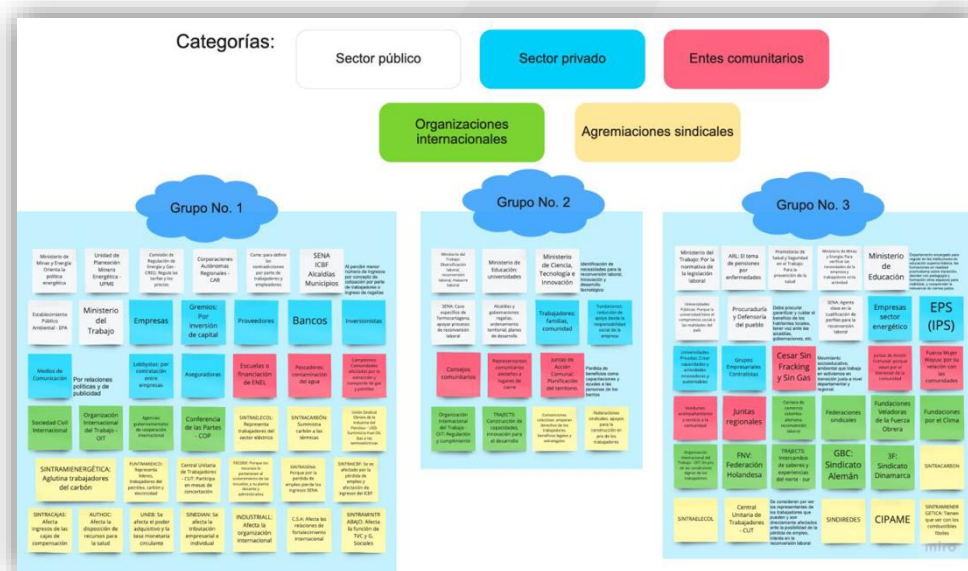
Categorías:

Sector público

Sector privado

Entes comunitarios

Organizaciones internacionales

Agremiaciones sindicales

Grupo No. 1

Ministerio de Minas y Energía: Orienta la política energética

Unidad de Planeación Minero Energética - UPME

Comisión de Regulación de Energía y Gas - CREG: Regula las tarifas y los precios

Corporaciones Autónomas Regionales - CAR

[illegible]

SENA ICBF Alcaldías Municipios

Al perder menor número de ingresos por concepto de cotización por parte de trabajadores e ingreso de regalías

Establecimiento Público Ambiental - EPA

Ministerio del Trabajo

Empresas

Gremios: Por inversión de capital

Proveedores

Bancos

Inversionistas

Medios de Comunicación

Por relaciones políticas y de publicidad

Lobbystas: por contratación entre empresas

Aseguradoras

Escuelas o financiación de ENEL

Pescadores: contaminación del agua

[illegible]

Sociedad Civil Internacional

Organización Internacional del Trabajo - OIT

Agencias gubernamentales de cooperación internacional

Conferencia de las Partes - COP

SINTRAELECOL: Representa trabajadores del sector eléctrico

SINTRACARBÓN: Suministra carbón a las térmicas

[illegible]

SINTRAMIENERGÉTICA: Aglutina trabajadores del carbón

FUNTRAENERGÍA: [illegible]

Central Unitaria de Trabajadores - CUT: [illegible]

FECODE: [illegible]

SINTRAINDEMA: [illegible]

SINTRAICBF: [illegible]

SINTRACAJAS: Afecta ingresos de las cajas de compensación

AUTHOC: Afecta la disposición de recursos para la salud

UNEB: Se afecta el poder adquisitivo y la tasa monetaria circulante

SINEDIAN: Se afecta la tributación empresarial e individual

INDUSTRIALL: Afecta la organización internacional

C.S.A: Afecta las relaciones de fortalecimiento internacional

SINTRAMINTRABAJO: Afecta la función de TVC y G. Sociales

Grupo No. 2

Ministerio del Trabajo: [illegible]

Ministerio de Educación: universidades

Ministerio de Ciencia, Tecnología e Innovación

Identificación de necesidades para la reconversión laboral, innovación y desarrollo tecnológico

SENA: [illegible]

Alcaldías y gobernaciones: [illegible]

Trabajadores, familias, comunidad

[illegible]

Consejos comunitarios

Representantes comunitarios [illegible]

Juntas de Acción Comunal: Planificación del territorio

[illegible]

Organización Internacional del Trabajo - OIT: Regulación y cumplimiento

TRANSITS: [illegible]

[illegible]

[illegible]

Grupo No. 3

Ministerio del Trabajo: Por la normativa de la legislación laboral

ARL: El tema de pensiones por enfermedades

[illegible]

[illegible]

Ministerio de Educación

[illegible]

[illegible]

Procuraduría y Defensoría del pueblo

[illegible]

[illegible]

Empresas sector energético

EPS (IPS)

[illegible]

Grupos Empresariales Colombianos

Cesar Sin Fracking y Sin Gas

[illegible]

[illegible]

Fuerza Mujer Wayuu: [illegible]

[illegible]

Juntas regionales

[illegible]

Federaciones sindicales

Fundaciones Veladoras de la Fuerza Obrera

Fundaciones por el Clima

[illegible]

FNV: Federación Holandesa

TRANSITS: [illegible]

GBC: Sindicato Alemán

3F: Sindicato Dinamarca

SINTRACARBON

SINTRAELECOL

Central Unitaria de Trabajadores - CUT

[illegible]

SINDIREDES

CIPAME

SINTRAMINERGETICA: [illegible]

miro